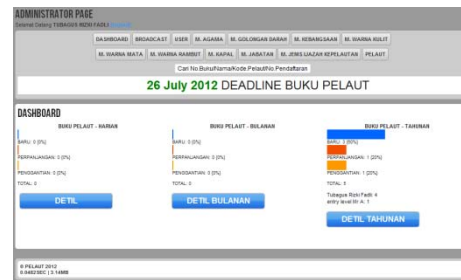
ADMINISTRATOR PAGE

Selamat Datang TUBAGUS RIZKI FADLI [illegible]

DASHBOARD | BROADCAST | USER | M. AGAMA | M. GOLONGAN DARAH | M. KEBANGSAAN | M. WARNA KULIT

M. WARNA MATA | M. WARNA RAMBUT | M. KAPAL | M. JABATAN | M. JENIS IJAZAH KEPELAUTAN | PELAUT

Cari No Buku/Nama/Kode Pelaut/No Pendaftaran

26 July 2012 DEADLINE BUKU PELAUT

DASHBOARD

BUKU PELAUT - HARIAN

BARU: 0 (0%)

PERPANJANGAN: 0 (0%)

PENGGANTIAN: 0 (0%)

TOTAL: 0

DETIL

BUKU PELAUT - BULANAN

BARU: 0 (0%)

PERPANJANGAN: 0 (0%)

PENGGANTIAN: 0 (0%)

TOTAL: 0

DETIL BULANAN

BUKU PELAUT - TAHUNAN

BARU: 3 (60%)

PERPANJANGAN: 1 (20%)

PENGGANTIAN: 1 (20%)

TOTAL: 5

Tubagus Rizki Fadli: 4
entry level M. A: 1

DETIL TAHUNAN

E PELAUT 2012
0.0402 SEC | 3.14MB